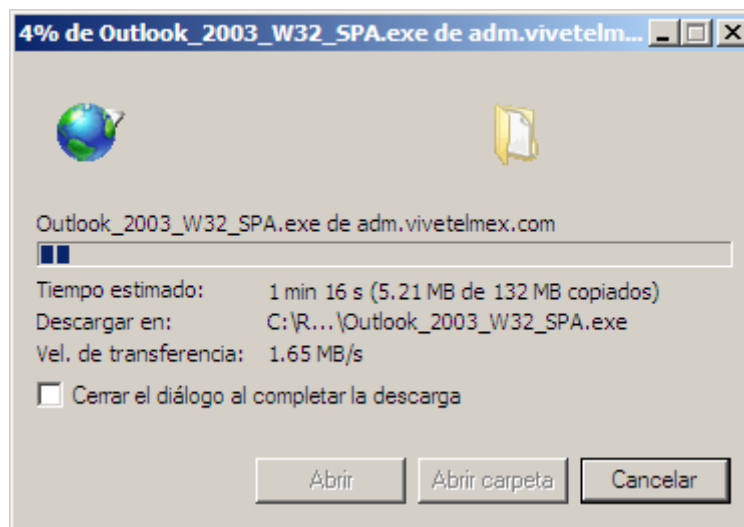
4% de Outlook_2003_W32_SPA.exe de adm.vivetelm...

Outlook_2003_W32_SPA.exe de adm.vivetelmex.com

| | |
|---|---|
| Tiempo estimado: | 1 min 16 s (5.21 MB de 132 MB copiados) |
| Descargar en: | C:\R...\Outlook_2003_W32_SPA.exe |
| Vel. de transferencia: | 1.65 MB/s |

Cerrar el diálogo al completar la descarga

Abrir Abrir carpeta Cancelar